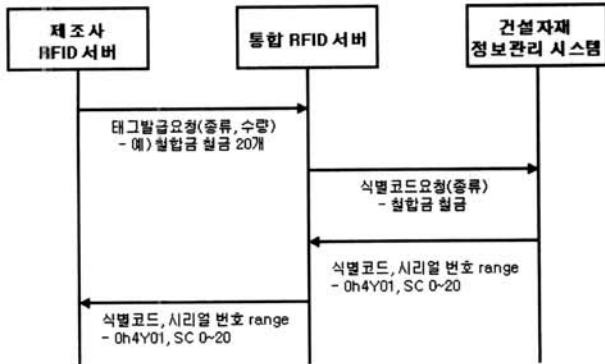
제조사
RFID 서버

통합 RFID 서버

건설자재
정보관리 시스템

태그발급요청(종류, 수량)
- 예) 철합금 철근 20개

식별코드요청(종류)
- 철합금 철근

식별코드, 시리얼 번호 range
- 0h4Y01, SC 0~20

식별코드, 시리얼 번호 range
- 0h4Y01, SC 0~20